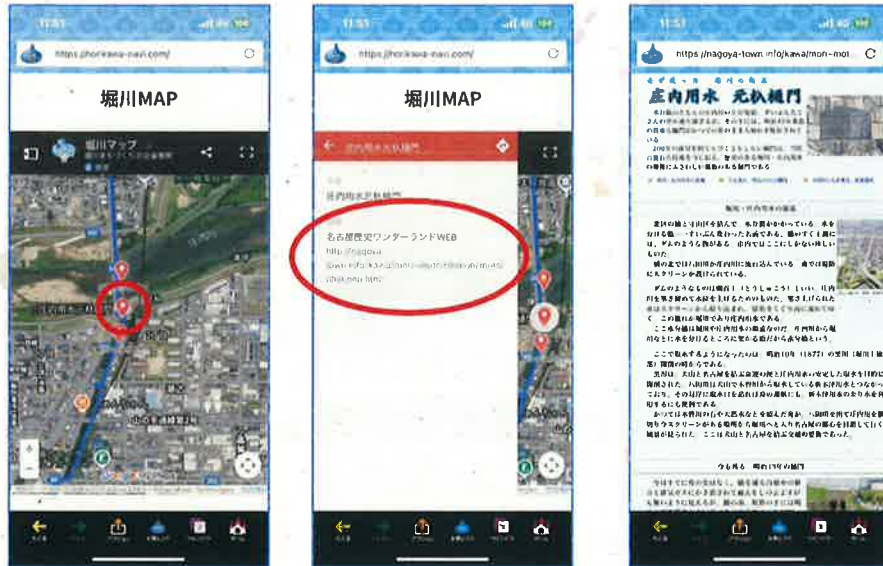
11:51

https://horikawa-navi.com/

堀川MAP

堀川マップ

11:51

https://horikawa-navi.com/

堀川MAP

庄内用水元杁樋門

庄内用水元杁樋門

名古屋歴史ワンダーランドWEB
http://nagoya-town.info/kawa/mon-moto-irihi.html

11:51

https://nagoya-town.info/kawa/mon-moi

庄内用水　元杁樋門

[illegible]

今も残る　明治13年の樋門

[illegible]